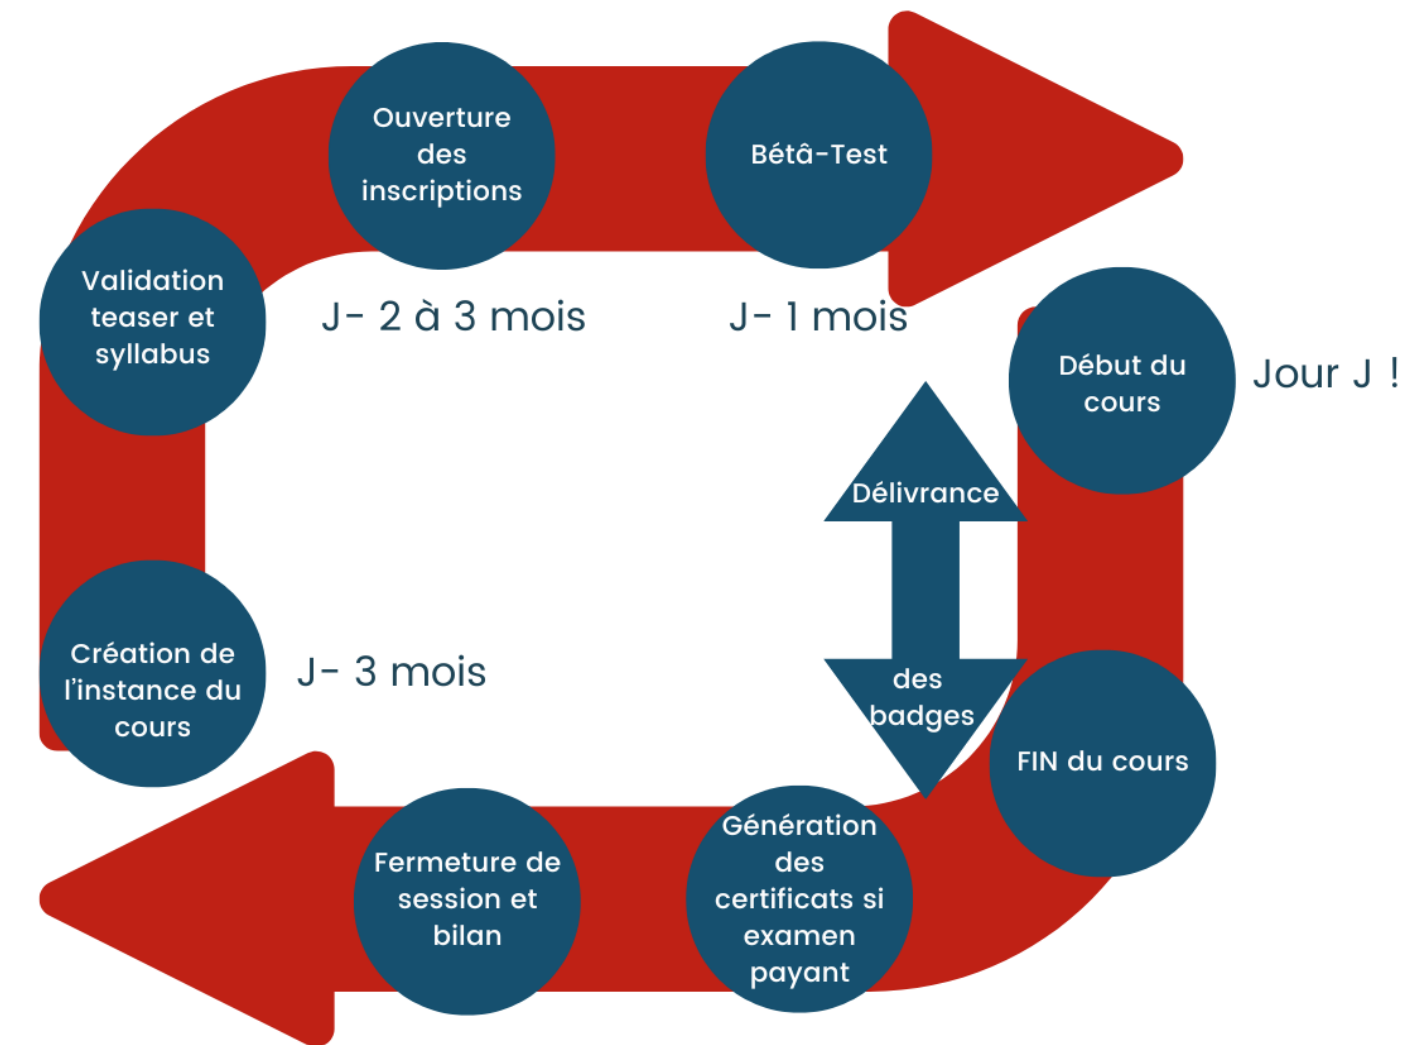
Ouverture des inscriptions

Bétâ-Test

Validation teaser et syllabus

J- 2 à 3 mois

J- 1 mois

Début du cours

Jour J !

Délivrance

des badges

Création de l'instance du cours

J- 3 mois

FIN du cours

Génération des certificats si examen payant

Fermeture de session et bilan